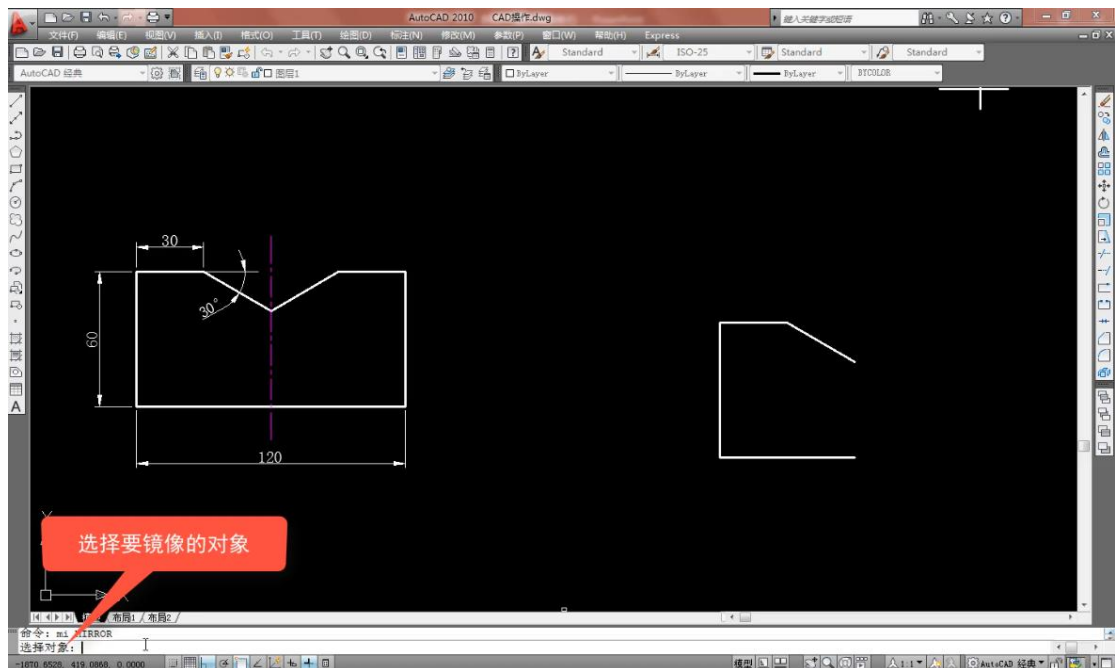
AutoCAD 2010 CAD操作.dwg

键入关键字或短语

文件(F) 编辑(E) 视图(V) 插入(I) 格式(O) 工具(T) 绘图(D) 标注(N) 修改(M) 参数(P) 窗口(W) 帮助(H) Express

Standard ISO-25 Standard Standard

AutoCAD 经典 图层1 ByLayer ByLayer ByLayer BYCOLOR

30

30°

60

120

选择要镜像的对象

布局1 布局2

命令: mi MIRROR

选择对象:

-1070.6528, 419.0868, 0.0000

模型 1:1 AutoCAD 经典